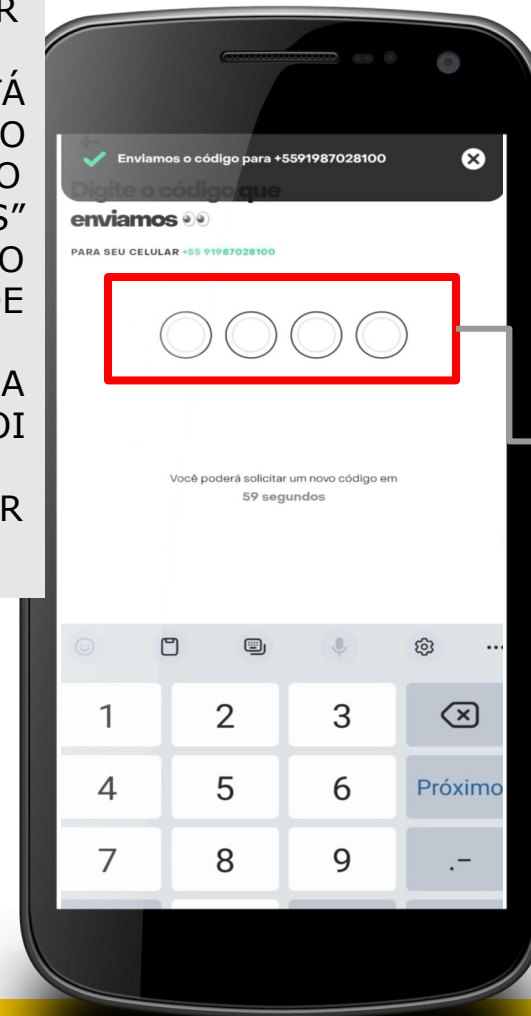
R

TÁ
O
O
S”
O
E

A
DI

R

Enviamos o código para +5591987028100

Digite o código que enviamos 👀

PARA SEU CELULAR +55 91987028100

Você poderá solicitar um novo código em
59 segundos

1 2 3
4 5 6 Próximo
7 8 9 .-